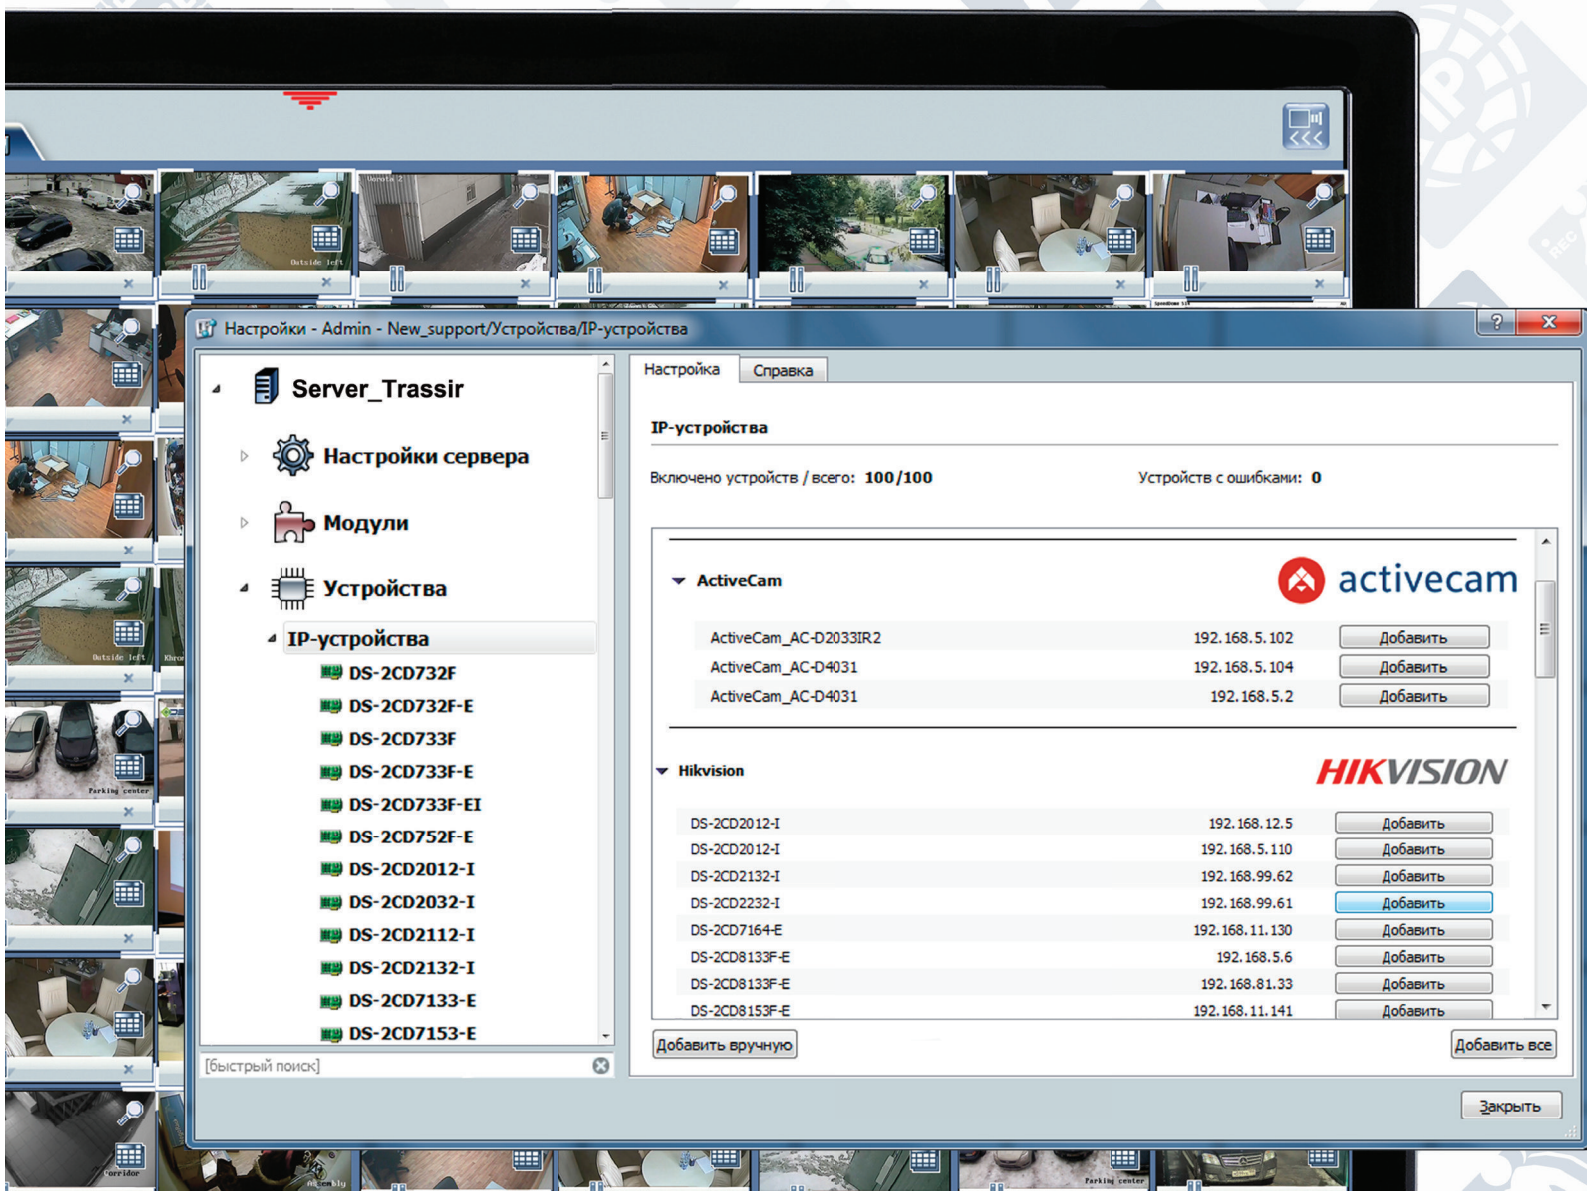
Настройки - Admin - New_support/Устройства/IP-устройства

Server_Trassir
Настройки сервера
Модули
Устройства
IP-устройства
DS-2CD732F
DS-2CD732F-E
DS-2CD733F
DS-2CD733F-E
DS-2CD733F-EI
DS-2CD752F-E
DS-2CD2012-I
DS-2CD2032-I
DS-2CD2112-I
DS-2CD2132-I
DS-2CD7133-E
DS-2CD7153-E

[быстрый поиск]

Настройка | Справка

IP-устройства

Включено устройств / всего: 100/100

Устройств с ошибками: 0

ActiveCam

activecam

| | | |
|---|---|---|
| ActiveCam_AC-D2033IR2 | 192.168.5.102 | Добавить |
| ActiveCam_AC-D4031 | 192.168.5.104 | Добавить |
| ActiveCam_AC-D4031 | 192.168.5.2 | Добавить |

Hikvision

HIKVISION

| | | |
|---|---|---|
| DS-2CD2012-I | 192.168.12.5 | Добавить |
| DS-2CD2012-I | 192.168.5.110 | Добавить |
| DS-2CD2132-I | 192.168.99.62 | Добавить |
| DS-2CD2232-I | 192.168.99.61 | Добавить |
| DS-2CD7164-E | 192.168.11.130 | Добавить |
| DS-2CD8133F-E | 192.168.5.6 | Добавить |
| DS-2CD8133F-E | 192.168.81.33 | Добавить |
| DS-2CD8153F-E | 192.168.11.141 | Добавить |

Добавить вручную

Добавить все

Закрыть

Outside left
Parking center